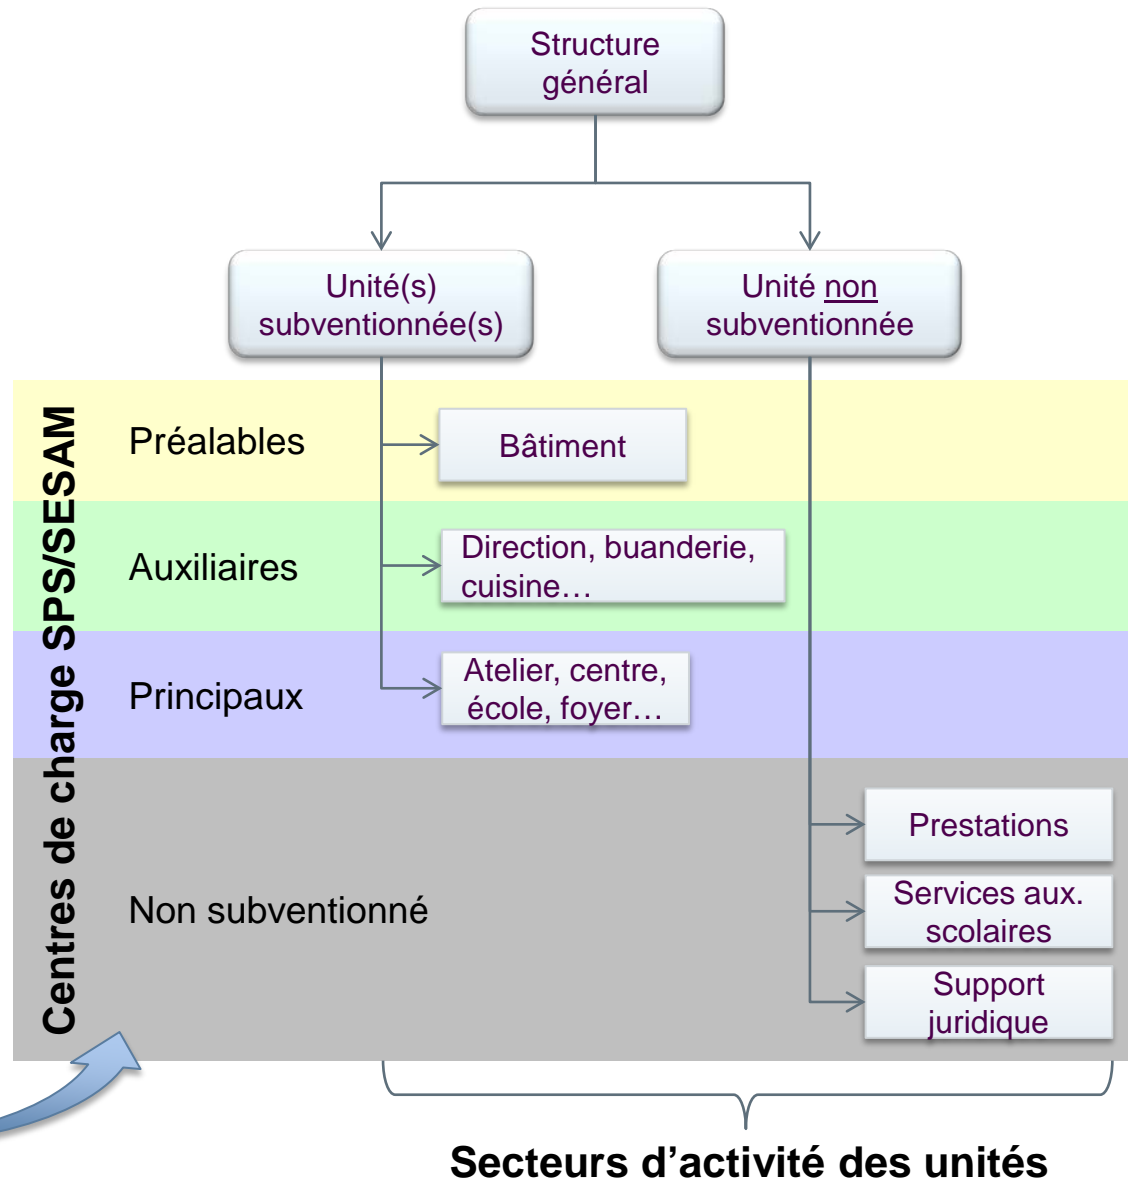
Structure général

Unité(s) subventionnée(s)

Unité non subventionnée

Centres de charge SPS/SESAM

Préalables

Bâtiment

Auxiliaires

Direction, buanderie, cuisine…

Principaux

Atelier, centre, école, foyer…

Non subventionné

Prestations

Services aux. scolaires

Support juridique

Secteurs d’activité des unités